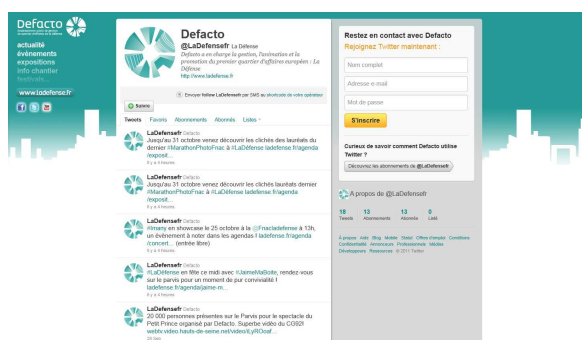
Defacto
actualité
événements
expositions
info chantier
www.ladefense.fr

Defacto
@LaDefensefr La Défense
Defacto a en charge la gestion, l'animation et la promotion du premier quartier d'affaires européen : La Défense
http://www.ladefense.fr

Envoyer Suivre LaDefensefr par SMS au shortcode de votre opérateur

Suivre

Tweets Favoris Abonnements Abonnés Listes

LaDefensefr Defacto
Jusqu'au 31 octobre venez découvrir les clichés des lauréats du dernier #MarathonPhotoFnac à #LaDéfense ladefense.fr/agenda/exposit...
il y a 4 heures

LaDefensefr Defacto
Jusqu'au 31 octobre venez découvrir les clichés lauréats dernier #MarathonPhotoFnac à #LaDéfense ladefense.fr/agenda/exposit...
il y a 4 heures

LaDefensefr Defacto
#Imany en showcase le 25 octobre à la @Fnacladefense à 13h, un événement à noter dans les agendas ! ladefense.fr/agenda/concert... (entrée libre)
il y a 4 heures

LaDefensefr Defacto
#LaDéfense en fête ce midi avec #JaimeMaBoite, rendez-vous sur le parvis pour un moment de pur convivialité ! ladefense.fr/agenda/jaime-m...
il y a 4 heures

LaDefensefr Defacto
20 000 personnes présentes sur le Parvis pour le spectacle du Petit Prince organisé par Defacto. Superbe vidéo du CG92! webtv.video.hauts-de-seine.net/video/iLyROcaf...

Restez en contact avec Defacto
Rejoignez Twitter maintenant :
Nom complet
Adresse e-mail
Mot de passe
S'inscrire

Curieux de savoir comment Defacto utilise Twitter ?
Découvrez les abonnements de @LaDefensefr

À propos de @LaDefensefr
18 Tweets
13 Abonnements
13 Abonnés
0 Listé

À propos Aide Blog Mobile Statut Offres d'emploi Conditions Confidentialité Ventes Professionnels Médias Développeurs Ressources © 2011 Twitter